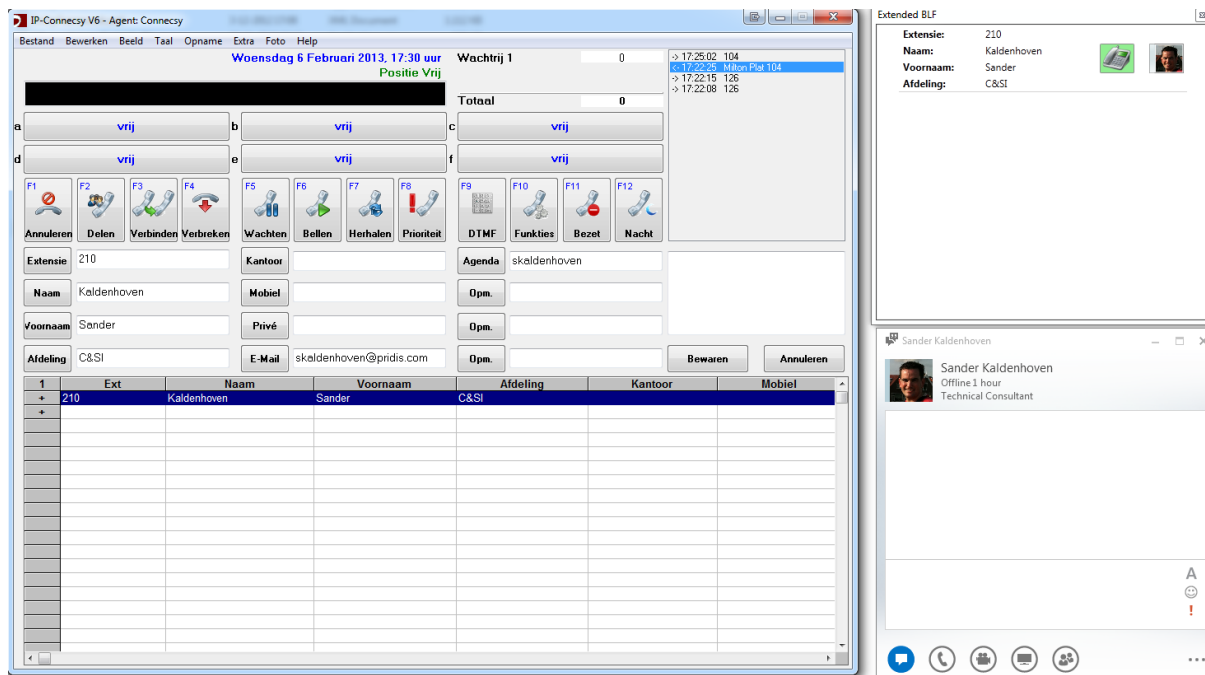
IP-Connecsy V6 - Agent: Connecsy

Bestand Bewerken Beeld Taal Opname Extra Foto Help

Woensdag 6 Februari 2013, 17:30 uur
Positie Vrij

Wachtrij 1 0

Totaal 0

-> 17:25:02 104
<- 17:22:25 Milton Plat 104
-> 17:22:15 126
-> 17:22:08 126

a vrij b vrij c vrij
d vrij e vrij f vrij

F1 Annuleren F2 Delen F3 Verbinden F4 Verbreken F5 Wachten F6 Bellen F7 Herhalen F8 Prioriteit F9 DTMF F10 Funkties F11 Bezet F12 Nacht

Extensie 210
Kantoor
Agenda skaldenhoven
Naam Kaldenhoven
Mobiel
Opm.
Voornaam Sander
Privé
Opm.
Afdeling C&SI
E-Mail skaldenhoven@pridis.com
Opm.
Bewaren
Annuleren

| 1 | Ext | Naam | Voornaam | Afdeling | Kantoor | Mobiel |
|---|---|---|---|---|---|---|
| + | 210 | Kaldenhoven | Sander | C&SI | | |
| + | | | | | | |

Extended BLF
Extensie: 210
Naam: Kaldenhoven
Voornaam: Sander
Afdeling: C&SI

Sander Kaldenhoven
Sander Kaldenhoven
Offline 1 hour
Technical Consultant
A
!
...